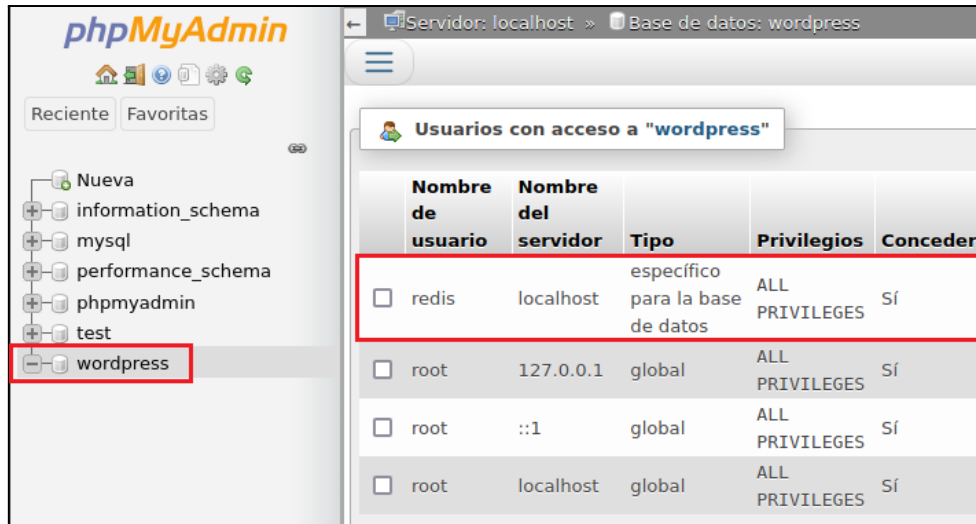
phpMyAdmin

Reciente Favoritas

Nueva
information_schema
mysql
performance_schema
phpmyadmin
test
wordpress

Servidor: localhost » Base de datos: wordpress

Usuarios con acceso a "wordpress"

| | Nombre de usuario | Nombre del servidor | Tipo | Privilegios | Conceder |
|---|---|---|---|---|---|
| ☐ | redis | localhost | específico para la base de datos | ALL PRIVILEGES | Sí |
| ☐ | root | 127.0.0.1 | global | ALL PRIVILEGES | Sí |
| ☐ | root | ::1 | global | ALL PRIVILEGES | Sí |
| ☐ | root | localhost | global | ALL PRIVILEGES | Sí |